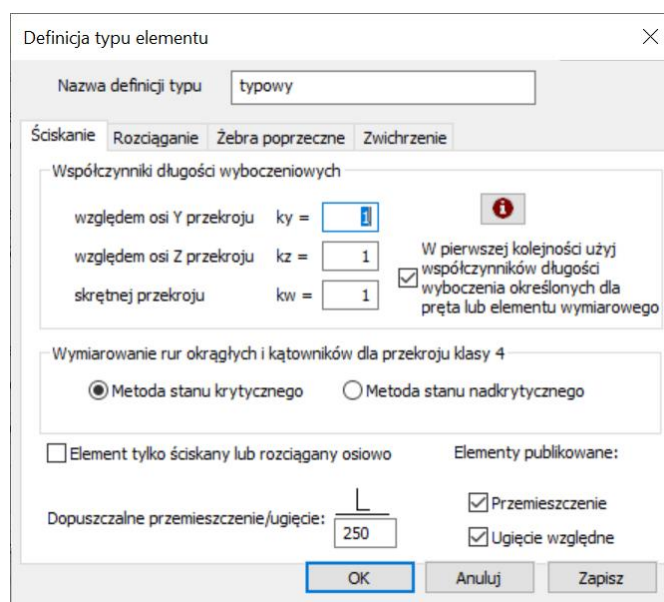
Definicja typu elementu

Nazwa definicji typu typowy

Ściskanie Rozciąganie Żebra poprzeczne Zwichrzenie

Współczynniki długości wyboczeniowych

względem osi Y przekroju ky = 1

względem osi Z przekroju kz = 1

skrętnej przekroju kw = 1

W pierwszej kolejności użyj współczynników długości wyboczenia określonych dla pręta lub elementu wymiarowego

Wymiarowanie rur okrągłych i kątowników dla przekroju klasy 4

Metoda stanu krytycznego Metoda stanu nadkrytycznego

Element tylko ściskany lub rozciągany osiowo

Elementy publikowane:

Przemieszczenie

Dopuszczalne przemieszczenie/ugięcie: L 250

Ugięcie względne

OK Anuluj Zapisz